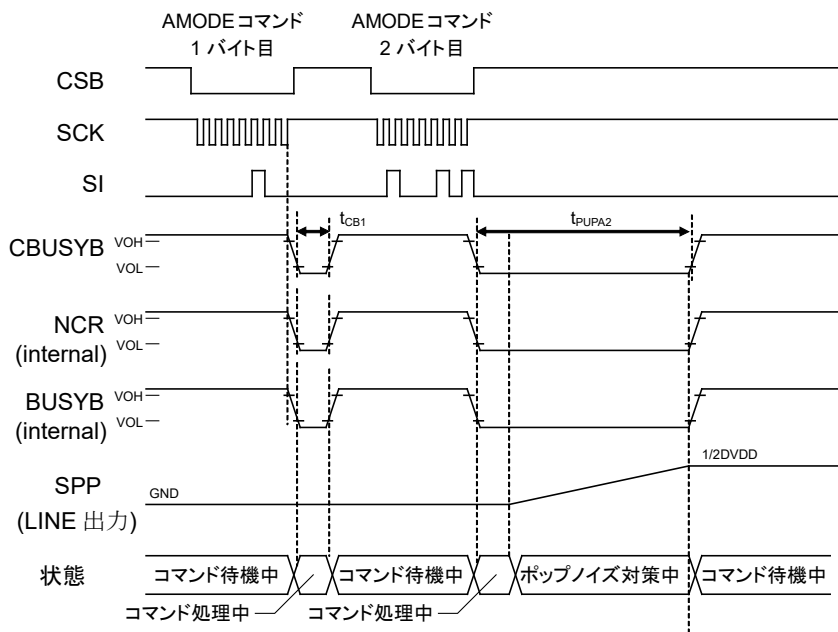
AMODEコマンド 1バイト目

AMODEコマンド 2バイト目

CSB

SCK

SI

$t_{CB1}$

$t_{PUPA2}$

CBUSYB VOH VOL

NCR (internal) VOH VOL

BUSYB (internal) VOH VOL

1/2DVDD

SPP (LINE 出力) GND

状態

コマンド待機中

コマンド待機中

ポップノイズ対策中

コマンド待機中

コマンド処理中

コマンド処理中